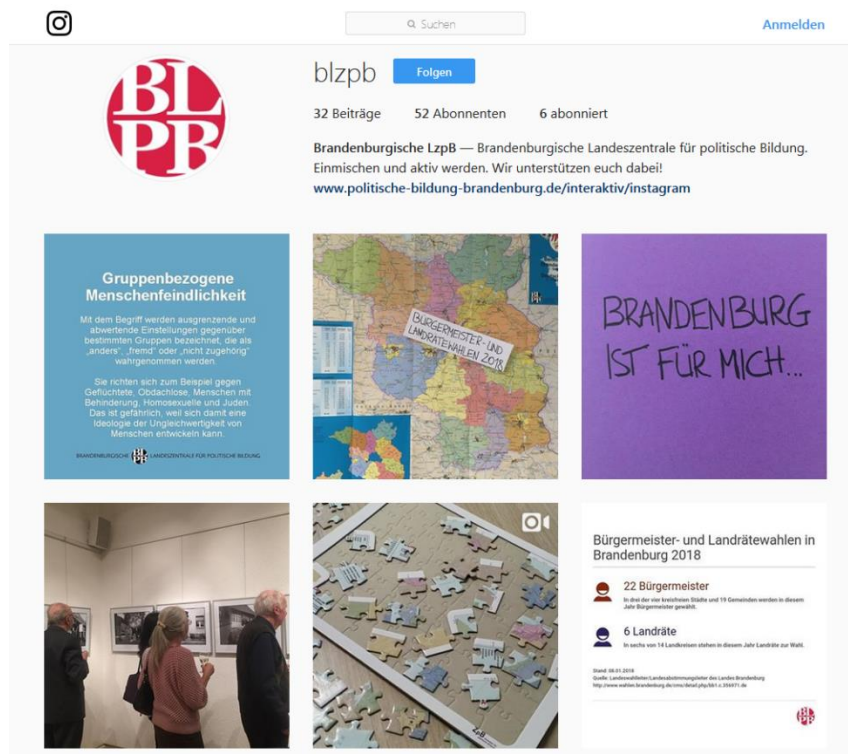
Suchen

Anmelden

BL PB

blzpb Folgen

32 Beiträge 52 Abonnenten 6 abonniert

Brandenburgische LzpB — Brandenburgische Landeszentrale für politische Bildung. Einmischen und aktiv werden. Wir unterstützen euch dabei!
www.politische-bildung-brandenburg.de/interaktiv/instagram

Gruppenbezogene Menschenfeindlichkeit

Mit dem Begriff werden ausgrenzende und abwertende Einstellungen gegenüber bestimmten Gruppen bezeichnet, die als „anders", „fremd" oder „nicht zugehörig" wahrgenommen werden.

Sie richten sich zum Beispiel gegen Geflüchtete, Obdachlose, Menschen mit Behinderung, Homosexuelle und Juden. Das ist gefährlich, weil sich damit eine Ideologie der Ungleichwertigkeit von Menschen entwickeln kann.

BRANDENBURGISCHE LANDESZENTRALE FÜR POLITISCHE BILDUNG

BÜRGERMEISTER- UND LANDRÄTEWAHLEN 2018

BRANDENBURG IST FÜR MICH...

Bürgermeister- und Landrätewahlen in Brandenburg 2018

22 Bürgermeister
In drei der vier kreisfreien Städte und 19 Gemeinden werden in diesem Jahr Bürgermeister gewählt.

6 Landräte
In sechs von 14 Landkreisen stehen in diesem Jahr Landräte zur Wahl.

Stand: 08.01.2018
Quelle: Landeswahlleiter/Landesabstimmungsleiter des Landes Brandenburg
http://www.wahlen.brandenburg.de/cms/detail.php/bb1.c.356471.de

LzpB